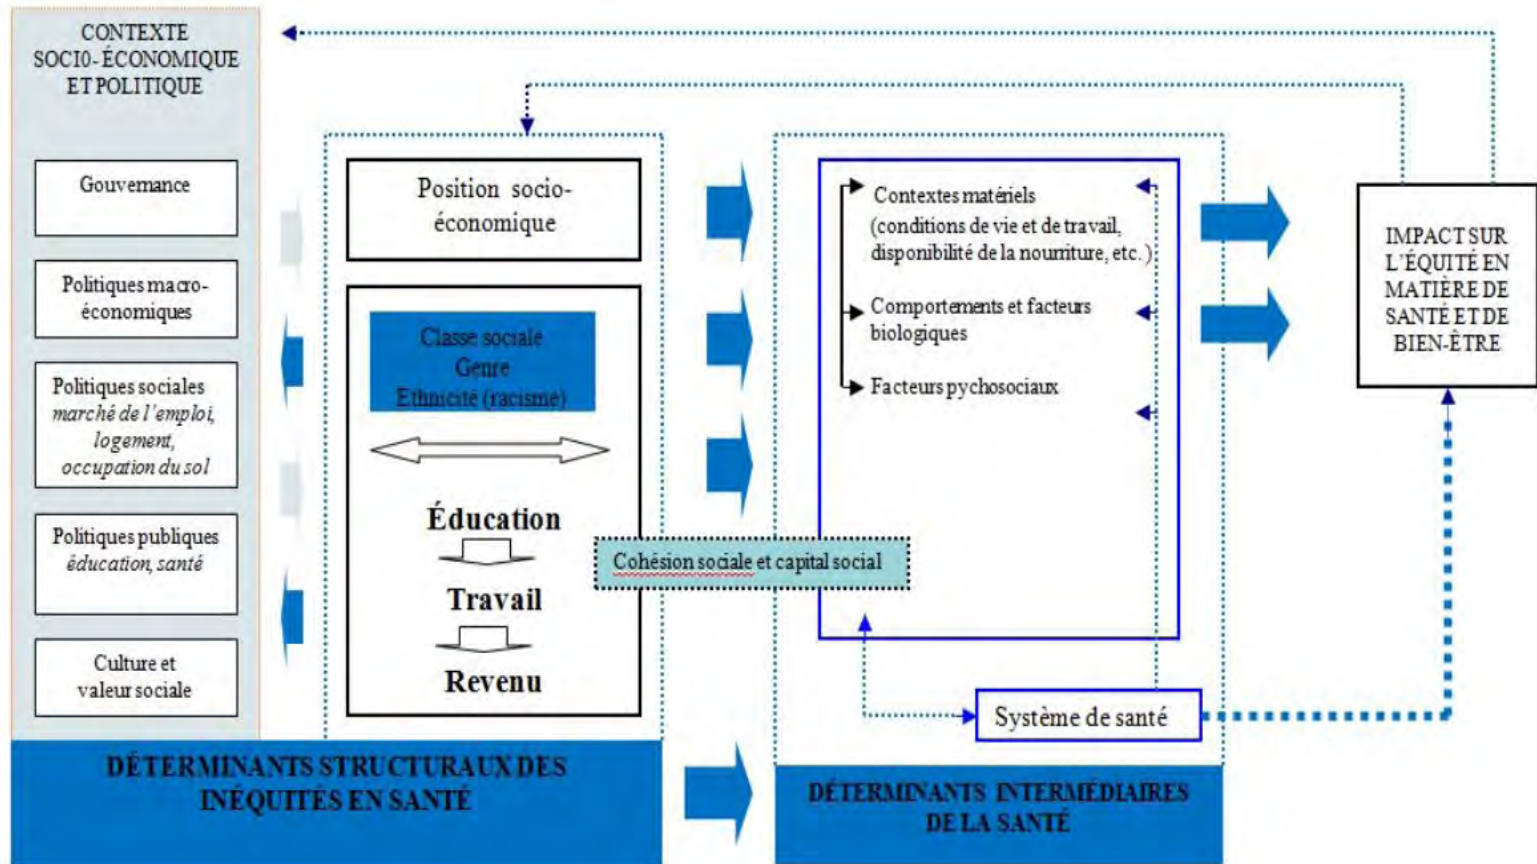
CONTEXTE SOCIO-ÉCONOMIQUE ET POLITIQUE

Gouvernance

Politiques macro-économiques

Politiques sociales
*marché de l'emploi, logement, occupation du sol*

Politiques publiques
*éducation, santé*

Culture et valeur sociale

Position socio-économique

Classe sociale
Genre
Ethnicité (racisme)

Éducation

Travail

Revenu

Contextes matériels (conditions de vie et de travail, disponibilité de la nourriture, etc.)

Comportements et facteurs biologiques

Facteurs pychosociaux

Cohésion sociale et capital social

Système de santé

IMPACT SUR L'ÉQUITÉ EN MATIÈRE DE SANTÉ ET DE BIEN-ÊTRE

DÉTERMINANTS STRUCTURAUX DES INÉQUITÉS EN SANTÉ

DÉTERMINANTS INTERMÉDIAIRES DE LA SANTÉ